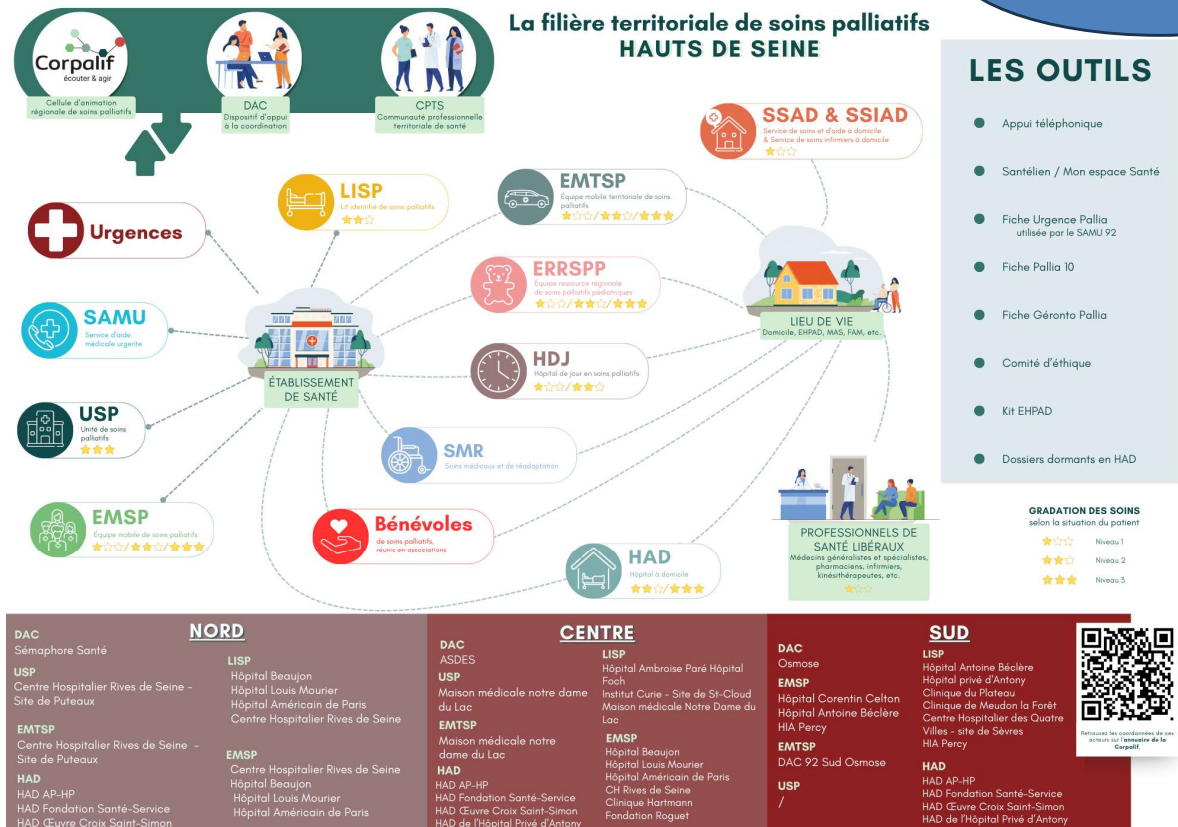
La filière territoriale de soins palliatifs
HAUTS DE SEINE

Corpalif
écouter & agir
Cellule d'animation régionale de soins palliatifs

DAC
Dispositif d'appui à la coordination

CPTS
Communauté professionnelle territoriale de santé

LES OUTILS

Appui téléphonique
Santélien / Mon espace Santé
Fiche Urgence Pallia utilisée par le SAMU 92
Fiche Pallia 10
Fiche Géronto Pallia
Comité d'éthique
Kit EHPAD
Dossiers dormants en HAD

SSAD & SSIAD
Service de soins et d'aide à domicile & Service de soins infirmiers à domicile

LISP
Lit identifié de soins palliatifs

EMTSP
Équipe mobile territoriale de soins palliatifs

Urgences

ERRSPP
Équipe ressource régionale de soins palliatifs pédiatriques

SAMU
Service d'aide médicale urgente

ÉTABLISSEMENT DE SANTÉ

LIEU DE VIE
Domicile, EHPAD, MAS, FAM, etc.

HDJ
Hôpital de jour en soins palliatifs

USP
Unité de soins palliatifs

SMR
Soins médicaux et de réadaptation

EMSP
Équipe mobile de soins palliatifs

Bénévoles
de soins palliatifs, réunis en associations

HAD
Hôpital à domicile

PROFESSIONNELS DE SANTÉ LIBÉRAUX
Médecins généralistes et spécialistes, pharmacies, infirmiers, kinésithérapeutes, etc.

GRADATION DES SOINS
selon la situation du patient
Niveau 1
Niveau 2
Niveau 3

NORD
DAC
Sémaphore Santé
USP
Centre Hospitalier Rives de Seine - Site de Puteaux
EMTSP
Centre Hospitalier Rives de Seine - Site de Puteaux
HAD
HAD AP-HP
HAD Fondation Santé-Service
HAD Œuvre Croix Saint-Simon
LISP
Hôpital Beaujon
Hôpital Louis Mourier
Hôpital Américain de Paris
Centre Hospitalier Rives de Seine
EMSP
Centre Hospitalier Rives de Seine
Hôpital Beaujon
Hôpital Louis Mourier
Hôpital Américain de Paris

CENTRE
DAC
ASDES
USP
Maison médicale notre dame du Lac
EMTSP
Maison médicale notre dame du Lac
HAD
HAD AP-HP
HAD Fondation Santé-Service
HAD Œuvre Croix Saint-Simon
HAD de l'Hôpital Privé d'Antony
LISP
Hôpital Ambroise Paré Hôpital Foch
Institut Curie - Site de St-Cloud
Maison médicale Notre Dame du Lac
EMSP
Hôpital Beaujon
Hôpital Louis Mourier
Hôpital Américain de Paris
CH Rives de Seine
Clinique Hartmann
Fondation Roguet

SUD
DAC
Osmose
EMSP
Hôpital Corentin Celton
Hôpital Antoine Béclère
HIA Percy
EMTSP
DAC 92 Sud Osmose
USP
/
LISP
Hôpital Antoine Béclère
Hôpital privé d'Antony
Clinique du Plateau
Clinique de Meudon la Forêt
Centre Hospitalier des Quatre Villes - site de Sèvres
HIA Percy
HAD
HAD AP-HP
HAD Fondation Santé-Service
HAD Œuvre Croix Saint-Simon
HAD de l'Hôpital Privé d'Antony

Retrouvez les coordonnées de ces acteurs sur l'annuaire de la Corpalif.